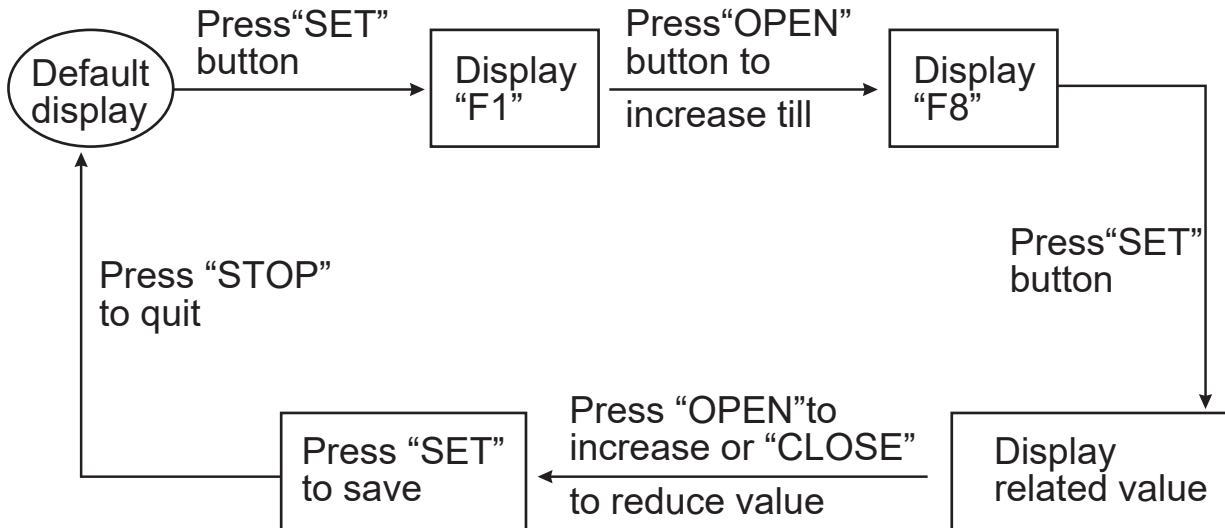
Default display

Press“SET” button

Display “F1”

Press“OPEN” button to increase till

Display “F8”

Press“SET” button

Display related value

Press “OPEN”to increase or “CLOSE” to reduce value

Press “SET” to save

Press “STOP” to quit